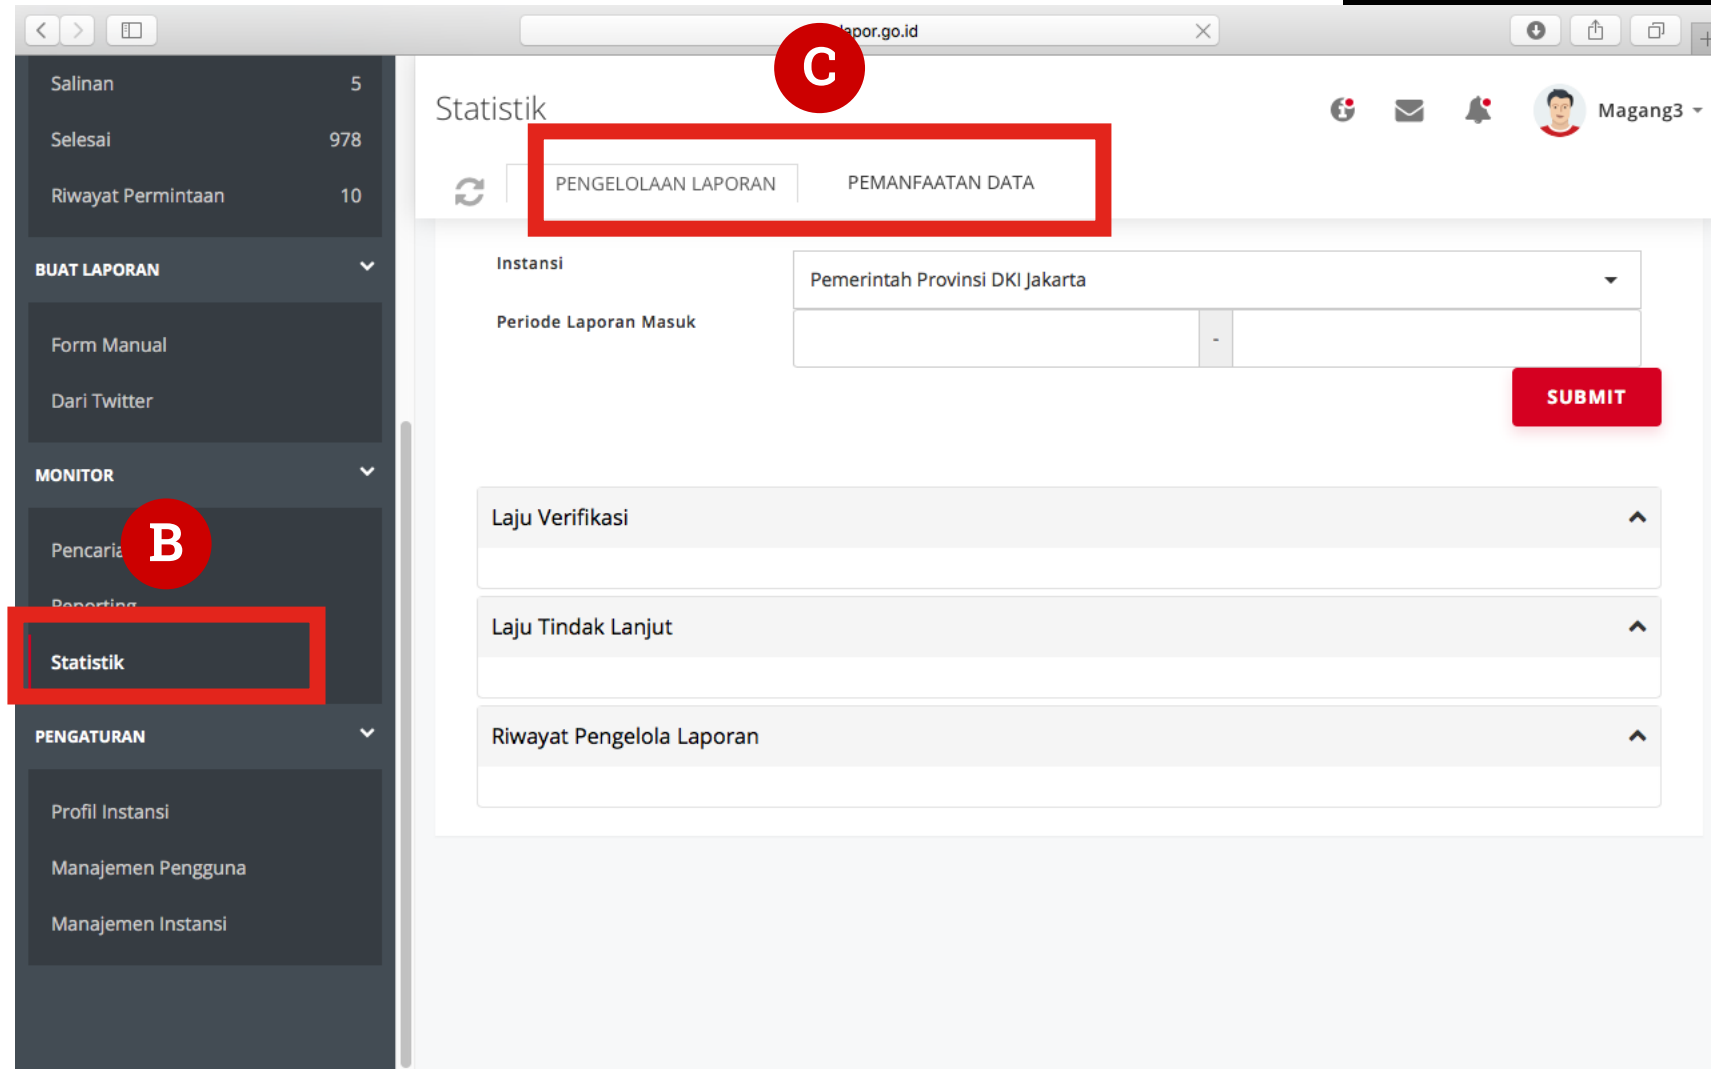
lapor.go.id

Salinan 5

Selesai 978

Riwayat Permintaan 10

BUAT LAPORAN

Form Manual

Dari Twitter

MONITOR

Pencaria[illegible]

B

Reporting

Statistik

PENGATURAN

Profil Instansi

Manajemen Pengguna

Manajemen Instansi

C

Statistik

Magang3

PENGELOLAAN LAPORAN

PEMANFAATAN DATA

Instansi

Pemerintah Provinsi DKI Jakarta

Periode Laporan Masuk

-

SUBMIT

Laju Verifikasi

Laju Tindak Lanjut

Riwayat Pengelola Laporan